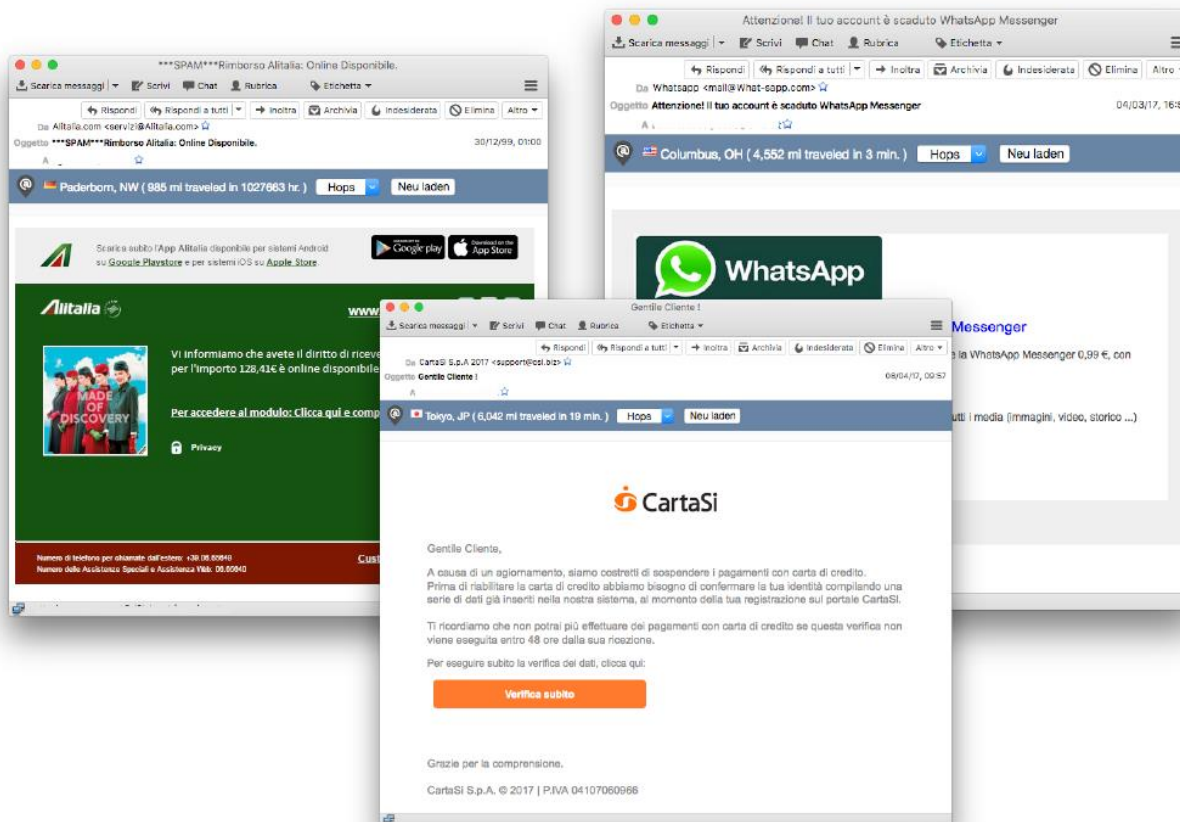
***SPAM***Rimborso Alitalia: Online Disponibile.

Scarica messaggi | Scrivi | Chat | Rubrica | Etichetta

Rispondi | Rispondi a tutti | Inoltra | Archivia | Indesiderata | Elimina | Altro

Da Alitalia.com <servizi@Alitalia.com>

Oggetto ***SPAM***Rimborso Alitalia: Online Disponibile. 30/12/99, 01:00

A

Paderborn, NW ( 985 mi traveled in 1027663 hr. ) Hops Neu laden

Scarica subito l'App Alitalia disponibile per sistemi Android su Google Playstore e per sistemi iOS su Apple Store.

Google play

App Store

Alitalia

www

MADE OF DISCOVERY

Vi informiamo che avete il diritto di ricev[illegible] per l'importo 128,41€ è online disponibil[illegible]

Per accedere al modulo: Clicca qui e comp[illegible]

Privacy

Numero di telefono per chiamate dall'estero: +39.06.65640
Numero dell'Assistenza Speciali e Assistenza Vbb: 06.65640

Cus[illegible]

Attenzione! Il tuo account è scaduto WhatsApp Messenger

Scarica messaggi | Scrivi | Chat | Rubrica | Etichetta

Rispondi | Rispondi a tutti | Inoltra | Archivia | Indesiderata | Elimina | Altro

Da Whatsapp <mail@What-sapp.com>

Oggetto Attenzione! Il tuo account è scaduto WhatsApp Messenger 04/03/17, 16:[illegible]

A

Columbus, OH ( 4,552 mi traveled in 3 min. ) Hops Neu laden

WhatsApp

Messenger

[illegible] la WhatsApp Messenger 0,99 €, con

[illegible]tti i media (immagini, video, storico ...)

Gentile Cliente !

Scarica messaggi | Scrivi | Chat | Rubrica | Etichetta

Rispondi | Rispondi a tutti | Inoltra | Archivia | Indesiderata | Elimina | Altro

Da CartaSi S.p.A 2017 <support@csi.biz>

Oggetto Gentile Cliente ! 06/04/17, 09:57

A

Tokyo, JP ( 6,042 mi traveled in 19 min. ) Hops Neu laden

CartaSi

Gentile Cliente,

A causa di un aggiornamento, siamo costretti di sospendere i pagamenti con carta di credito.
Prima di riabilitare la carta di credito abbiamo bisogno di confermare la tua identità compilando una serie di dati già inseriti nella nostra sistema, al momento della tua registrazione sul portale CartaSi.

Ti ricordiamo che non potrai più effettuare dei pagamenti con carta di credito se questa verifica non viene eseguita entro 48 ore dalla sua ricezione.

Per eseguire subito la verifica dei dati, clicca qui:

Verifica subito

Grazie per la comprensione.

CartaSi S.p.A. © 2017 | P.IVA 04107060966